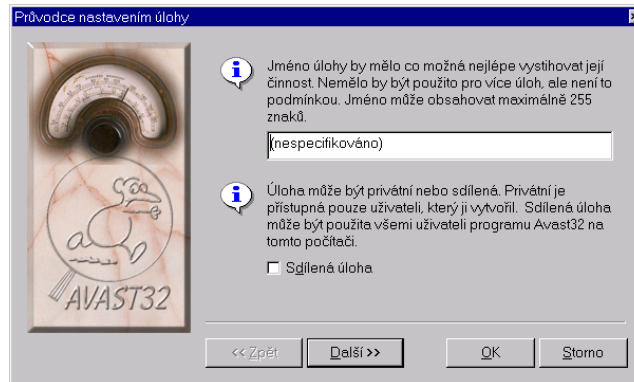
Průvodce nastavením úlohy

Jméno úlohy by mělo co možná nejlépe vystihovat její činnost. Nemělo by být použito pro více úloh, ale není to podmínkou. Jméno může obsahovat maximálně 255 znaků.

(nespecifikováno)

Úloha může být privátní nebo sdílená. Privátní je přístupná pouze uživateli, který ji vytvořil. Sdílená úloha může být použita všemi uživateli programu Avast32 na tomto počítači.

Sdílená úloha

AVAST32

<< Zpět
Další >>
OK
Storno